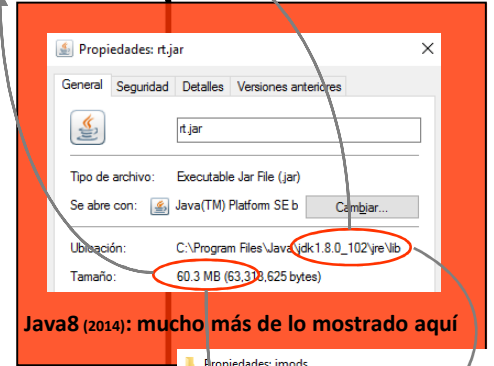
Propiedades: rt.jar

General | Seguridad | Detalles | Versiones anteriores

rt.jar

Tipo de archivo: Executable Jar File (.jar)

Se abre con: Java(TM) Platform SE b Cambiar...

Ubicación: C:\Program Files\Java\jdk1.8.0_102\jre\lib

Tamaño: 60.3 MB (63,318,625 bytes)

Java8 (2014): mucho más de lo mostrado aquí

Propiedades: jmods